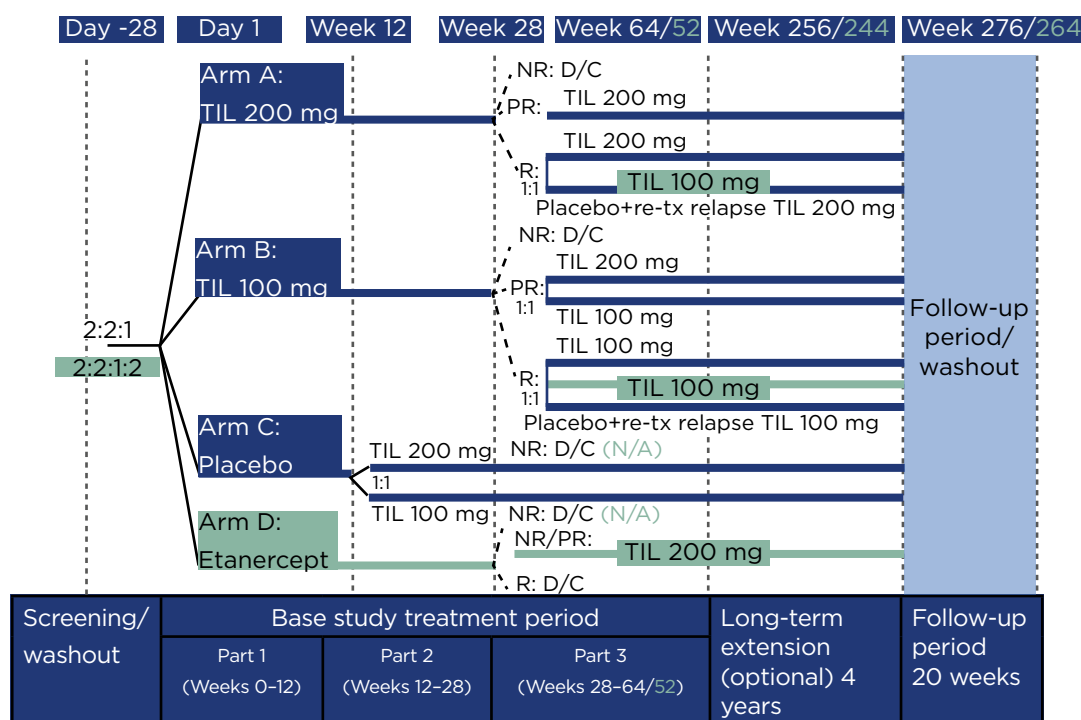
Day -28 Day 1 Week 12 Week 28 Week 64/52 Week 256/244 Week 276/264

Arm A: TIL 200 mg

NR: D/C

PR: TIL 200 mg

TIL 200 mg

R: 1:1 TIL 100 mg

Placebo+re-tx relapse TIL 200 mg

Arm B: TIL 100 mg

NR: D/C

TIL 200 mg

PR: 1:1

TIL 100 mg

TIL 100 mg

R: 1:1 TIL 100 mg

Placebo+re-tx relapse TIL 100 mg

2:2:1

2:2:1:2

Follow-up period/ washout

Arm C: Placebo

TIL 200 mg NR: D/C (N/A)

1:1

TIL 100 mg NR: D/C (N/A)

Arm D: Etanercept

NR/PR: TIL 200 mg

R: D/C

| Screening/ washout | Base study treatment period | | | Long-term extension (optional) 4 years | Follow-up period 20 weeks |
|---|---|---|---|---|---|
| | Part 1 (Weeks 0–12) | Part 2 (Weeks 12–28) | Part 3 (Weeks 28–64/52) | | |